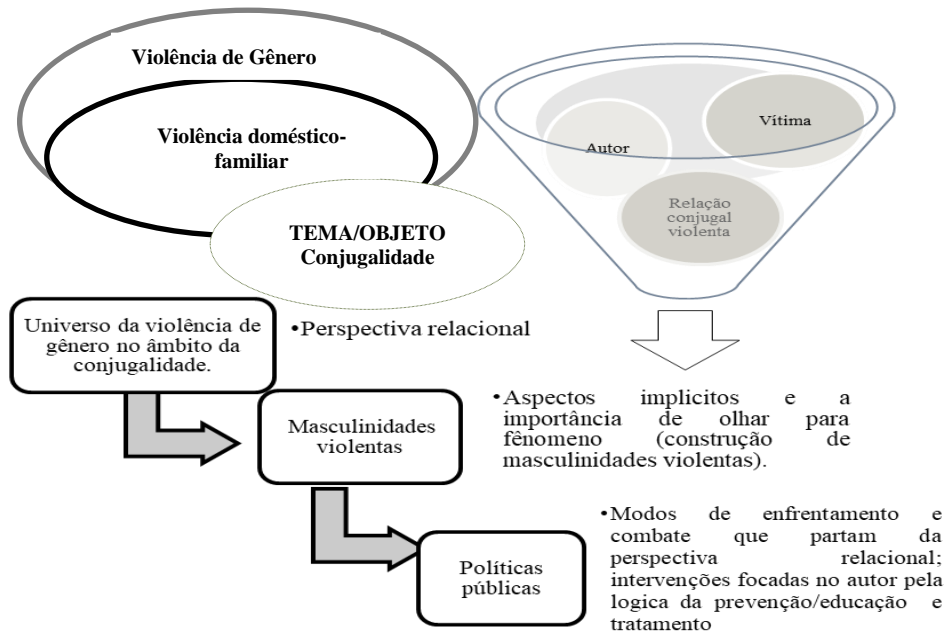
Violência de Gênero

Violência doméstico-familiar

TEMA/OBJETO
Conjugalidade

Autor

Vítima

Relação conjugal violenta

Universo da violência de gênero no âmbito da conjugalidade.

•Perspectiva relacional

Masculinidades violentas

•Aspectos implicitos e a importância de olhar para fênomeno (construção de masculinidades violentas).

Políticas públicas

•Modos de enfrentamento e combate que partam da perspectiva relacional; intervenções focadas no autor pela logica da prevenção/educação e tratamento